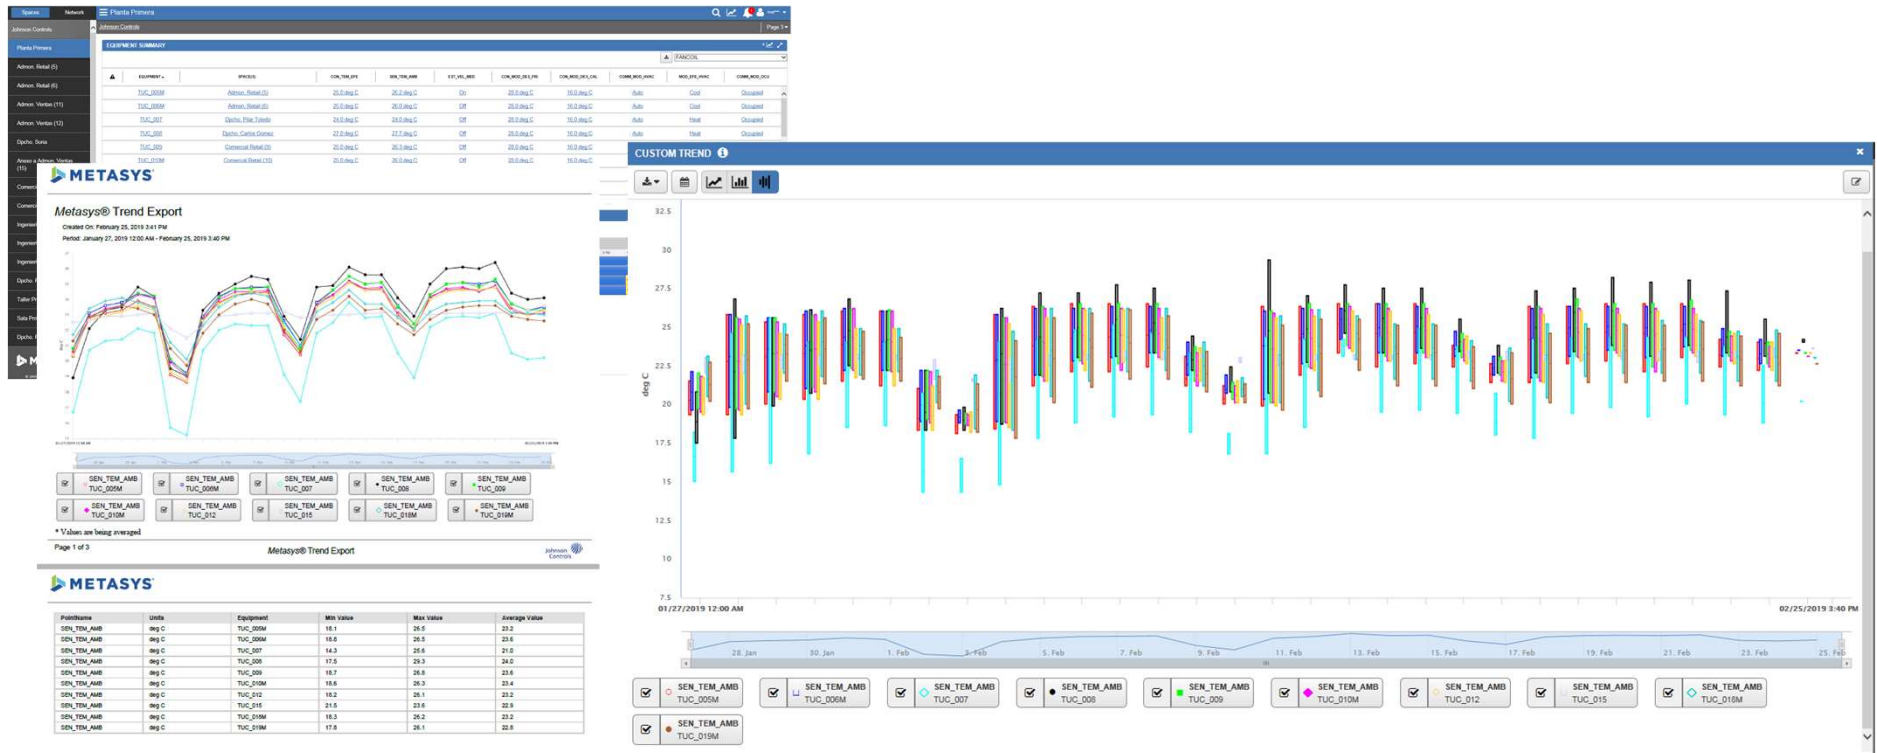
Spaces Network Planta Primera

Johnson Controls
Planta Primera
Admon. Retail (5)
Admon. Retail (6)
Admon. Ventas (11)
Admon. Ventas (12)
Dpcho. Soria

Johnson Controls Page 1

EQUIPMENT SUMMARY

FANCOIL

| EQUIPMENT | SPACE(S) | CON_TEM_EFE | SEN_TEM_AMB | EST_VEL_MED | CON_MOD_DES_FRI | CON_MOD_DES_CAL | COMM_MOD_HVAC | MOD_EFE_HVAC | COMM_MOD_OCU |
|---|---|---|---|---|---|---|---|---|---|
| TUC_005M | Admon. Retail (5) | 25.0 deg C | 26.2 deg C | On | 28.0 deg C | 16.0 deg C | Auto | Cool | Occupied |
| TUC_006M | Admon. Retail (6) | 25.0 deg C | 26.0 deg C | Off | 28.0 deg C | 16.0 deg C | Auto | Cool | Occupied |
| TUC_007 | Dpcho. Pilar Toledo | 24.0 deg C | 24.0 deg C | Off | 28.0 deg C | 16.0 deg C | Auto | Heat | Occupied |
| TUC_008 | Dpcho. Carlos Gomez | 27.0 deg C | 27.7 deg C | Off | 28.0 deg C | 16.0 deg C | Auto | Heat | Occupied |
| TUC_009 | Comercial Retail (9) | 25.0 deg C | 26.3 deg C | Off | 28.0 deg C | 16.0 deg C | Auto | Heat | Occupied |
| TUC_010M | Comercial Retail (10) | 20.0 deg C | 26.0 deg C | Off | 28.0 deg C | 16.0 deg C | | | |

METASYS

Metasys® Trend Export
Created On: February 25, 2019 3:41 PM
Period: January 27, 2019 12:00 AM - February 25, 2019 3:40 PM

SEN_TEM_AMB TUC_005M
SEN_TEM_AMB TUC_006M
SEN_TEM_AMB TUC_007
SEN_TEM_AMB TUC_008
SEN_TEM_AMB TUC_009
SEN_TEM_AMB TUC_010M
SEN_TEM_AMB TUC_012
SEN_TEM_AMB TUC_015
SEN_TEM_AMB TUC_018M
SEN_TEM_AMB TUC_019M
* Values are being averaged

Page 1 of 3 Metasys® Trend Export Johnson Controls

METASYS

| PointName | Units | Equipment | Min Value | Max Value | Average Value |
|---|---|---|---|---|---|
| SEN_TEM_AMB | deg C | TUC_005M | 18.1 | 26.5 | 23.2 |
| SEN_TEM_AMB | deg C | TUC_006M | 18.8 | 26.5 | 23.6 |
| SEN_TEM_AMB | deg C | TUC_007 | 14.3 | 25.6 | 21.0 |
| SEN_TEM_AMB | deg C | TUC_008 | 17.5 | 29.3 | 24.0 |
| SEN_TEM_AMB | deg C | TUC_009 | 18.7 | 26.8 | 23.6 |
| SEN_TEM_AMB | deg C | TUC_010M | 18.6 | 26.3 | 23.4 |
| SEN_TEM_AMB | deg C | TUC_012 | 18.2 | 26.1 | 23.2 |
| SEN_TEM_AMB | deg C | TUC_015 | 21.5 | 23.6 | 22.9 |
| SEN_TEM_AMB | deg C | TUC_018M | 18.3 | 26.2 | 23.2 |
| SEN_TEM_AMB | deg C | TUC_019M | 17.6 | 26.1 | 22.8 |

CUSTOM TREND

32.5
30
27.5
25
22.5
20
17.5
15
12.5
10
7.5
deg C
01/27/2019 12:00 AM
02/25/2019 3:40 PM
28. Jan 30. Jan 1. Feb 3. Feb 5. Feb 7. Feb 9. Feb 11. Feb 13. Feb 15. Feb 17. Feb 19. Feb 21. Feb 23. Feb 25. Feb

SEN_TEM_AMB TUC_005M
SEN_TEM_AMB TUC_006M
SEN_TEM_AMB TUC_007
SEN_TEM_AMB TUC_008
SEN_TEM_AMB TUC_009
SEN_TEM_AMB TUC_010M
SEN_TEM_AMB TUC_012
SEN_TEM_AMB TUC_015
SEN_TEM_AMB TUC_018M
SEN_TEM_AMB TUC_019M